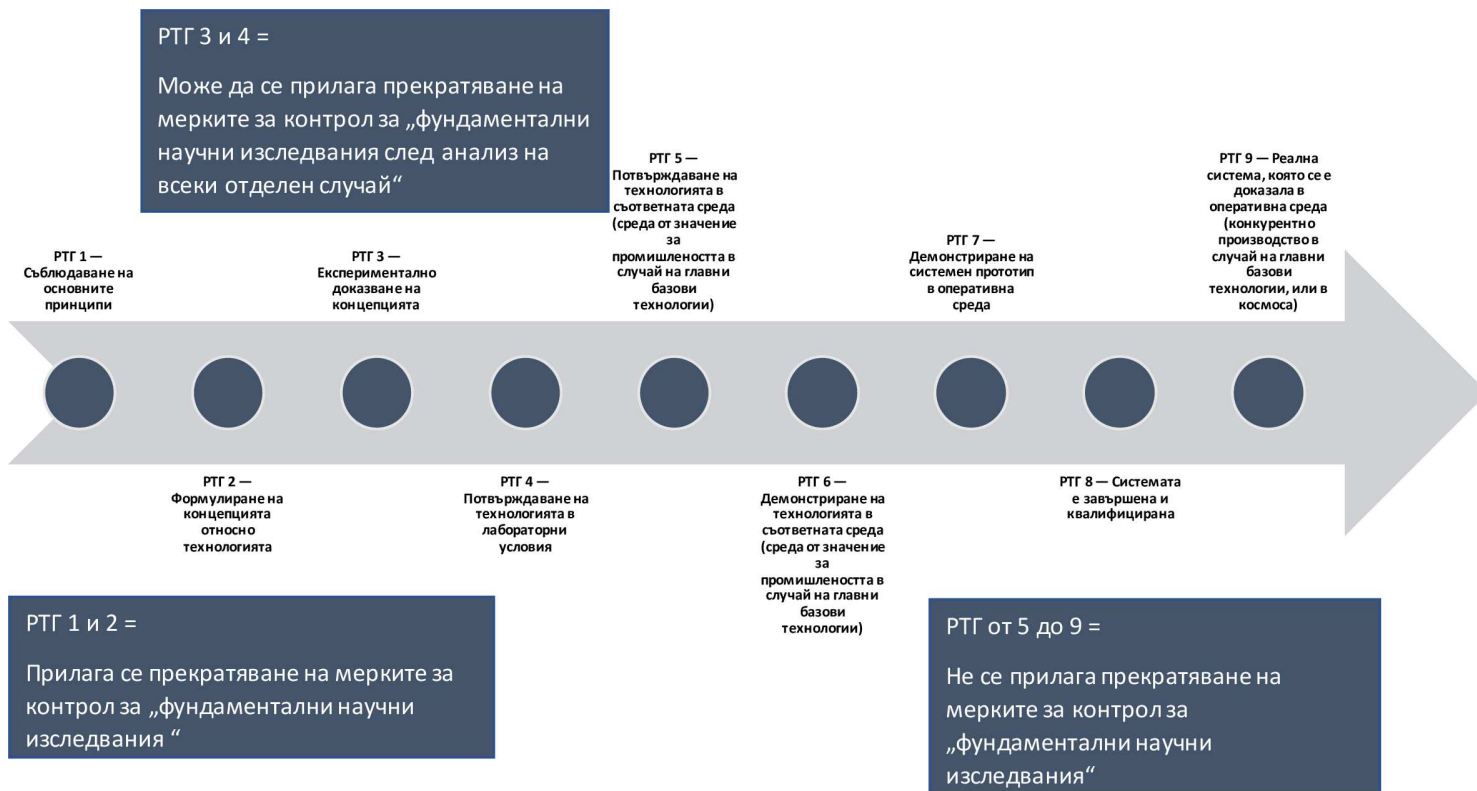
РТГ 3 и 4 =

Може да се прилага прекратяване на мерките за контрол за „фундаментални научни изследвания след анализ на всеки отделен случай“

РТГ 1 — Съблюдаване на основните принципи

РТГ 3 — Експериментално доказване на концепцията

РТГ 5 — Потвърждаване на технологията в съответната среда (среда от значение за промишлеността в случай на главни базови технологии)

РТГ 7 — Демонстриране на системен прототип в оперативна среда

РТГ 9 — Реална система, която се е доказала в оперативна среда (конкурентно производство в случай на главни базови технологии, или в космоса)

РТГ 2 — Формулиране на концепцията относно технологията

РТГ 4 — Потвърждаване на технологията в лабораторни условия

РТГ 6 — Демонстриране на технологията в съответната среда (среда от значение за промишлеността в случай на главни базови технологии)

РТГ 8 — Системата е завършена и квалифицирана

РТГ 1 и 2 =

Прилага се прекратяване на мерките за контрол за „фундаментални научни изследвания “

РТГ от 5 до 9 =

Не се прилага прекратяване на мерките за контрол за „фундаментални научни изследвания“